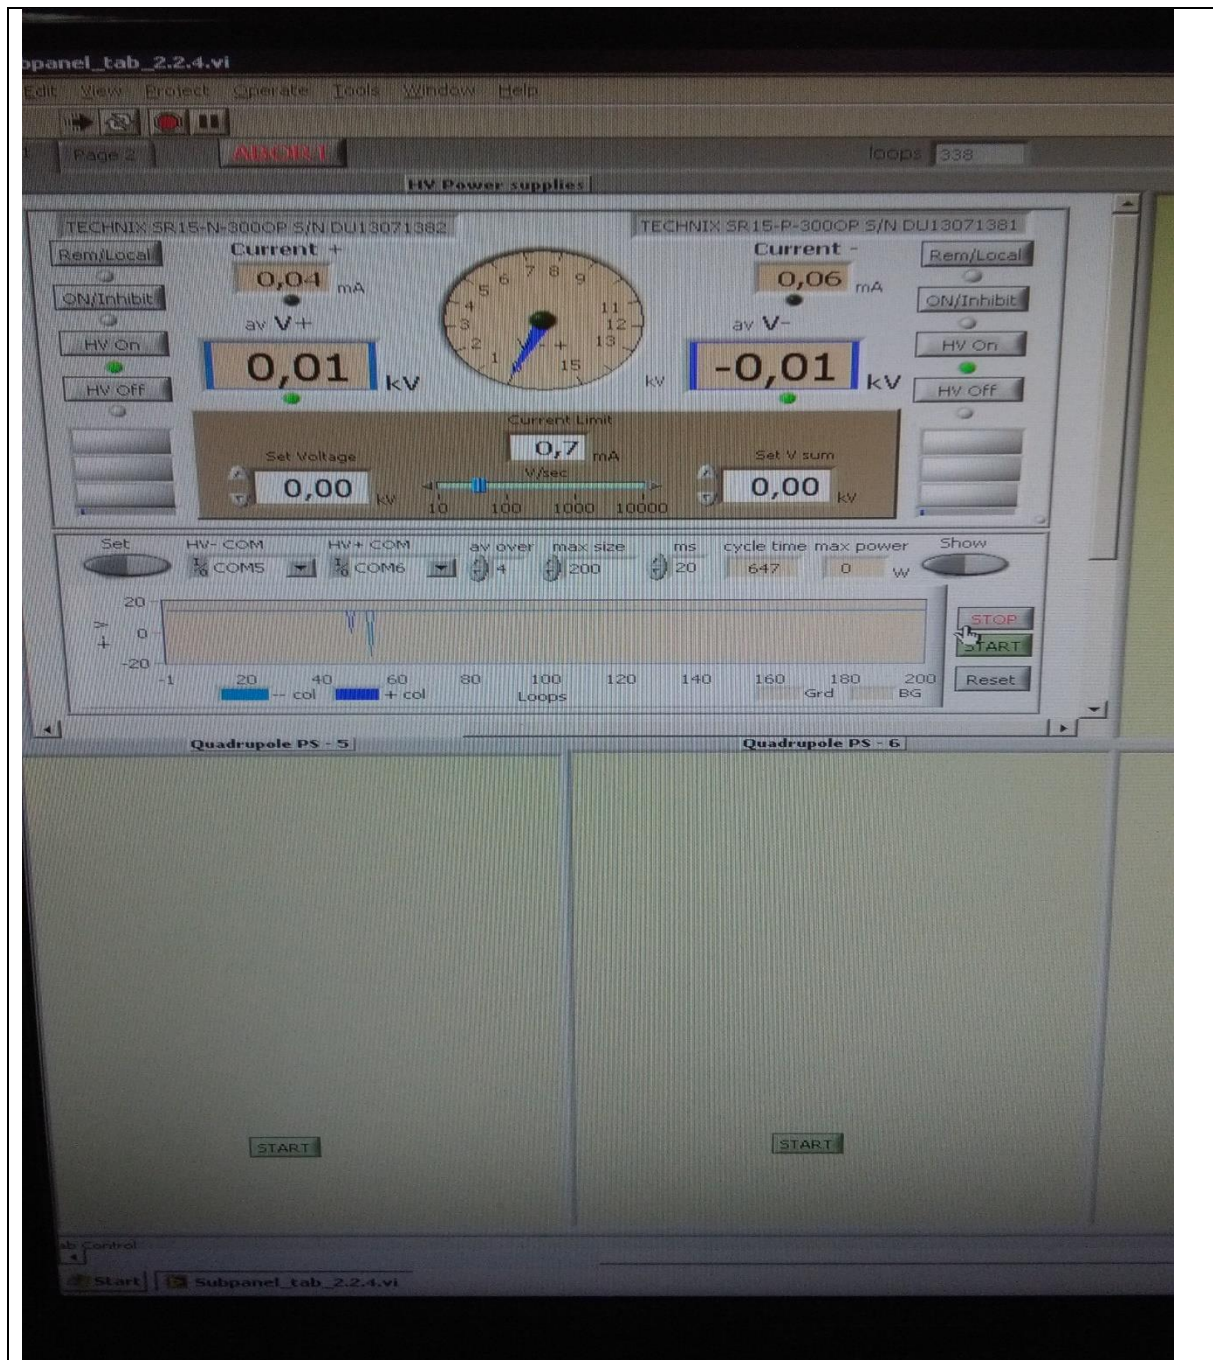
bpanel_tab_2.2.4.vi

Edit View Project Operate Tools Window Help

Page 2 ABORT loops 338

HV Power supplies

TECHNIX SR15-N-300OP S/N DU13071382

TECHNIX SR15-P-300OP S/N DU13071381

Rem/Local
ON/Inhibit
HV On
HV Off

Current +
0,04 mA
av V+
0,01 kV

1 2 3 4 5 6 7 8 9 11 12 13 15
kV

Current -
0,06 mA
av V-
-0,01 kV

Rem/Local
ON/Inhibit
HV On
HV Off

Current Limit
0,7 mA
Set Voltage
0,00 kV
V/sec
10 100 1000 10000
Set V sum
0,00 kV

Set HV- COM HV+ COM av over max size ms cycle time max power Show
COM5 COM6 4 200 20 647 0 W

20
0
-20
-1 20 40 60 80 100 120 140 160 180 200
-- col + col Loops Grd BG

STOP
START
Reset

Quadrupole PS - 5
Quadrupole PS - 6

START
START

Tab Control

Start Subpanel_tab_2.2.4.vi